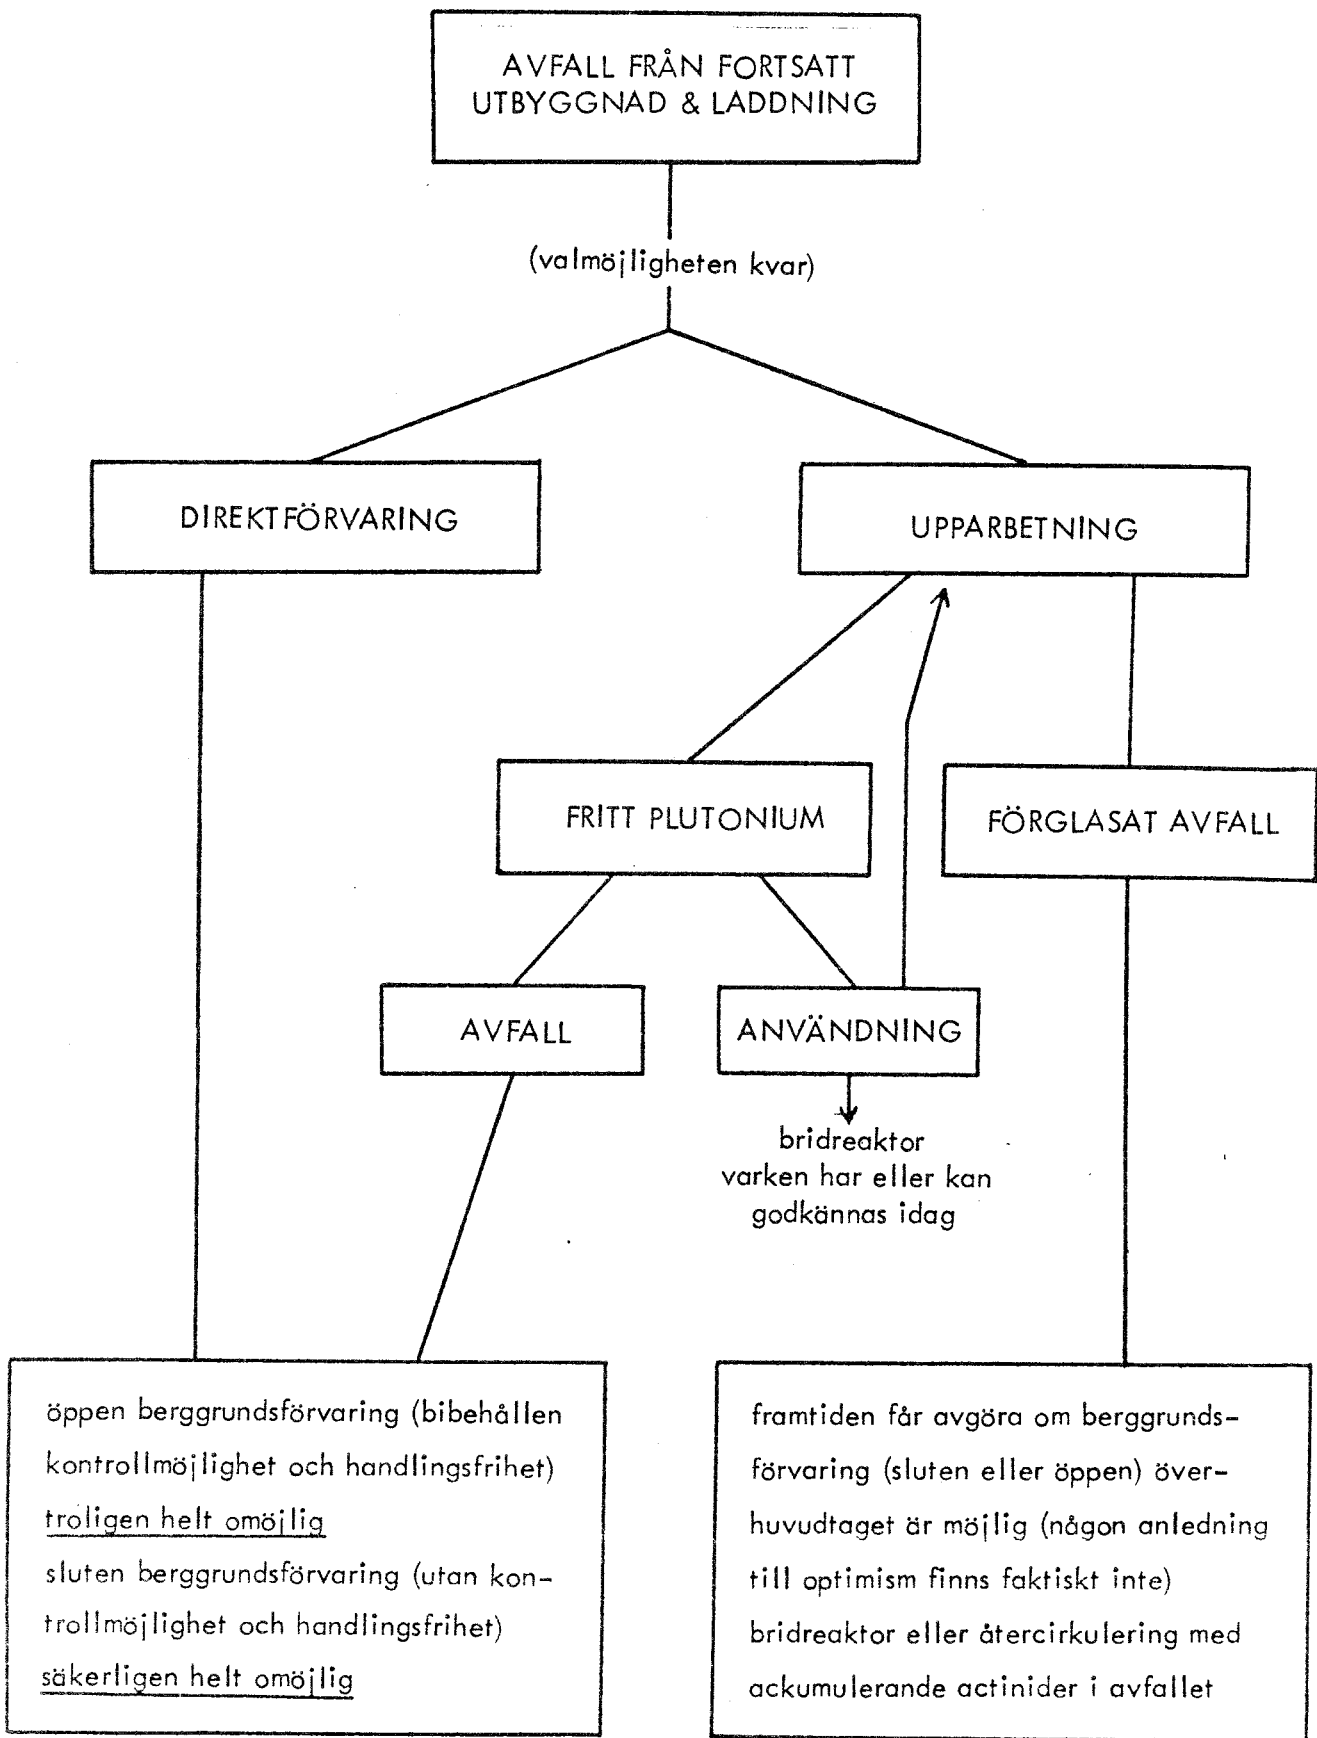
AVFALL FRÅN FORTSATT UTBYGGNAD & LADDNING

(valmöjligheten kvar)

DIREKTFÖRVARING

UPPARBETNING

FRITT PLUTONIUM

FÖRGLASAT AVFALL

AVFALL

ANVÄNDNING

bridreaktor varken har eller kan godkännas idag

öppen berggrundsförvaring (bibehållen kontrollmöjlighet och handlingsfrihet) troligen helt omöjlig
sluten berggrundsförvaring (utan kontrollmöjlighet och handlingsfrihet) säkerligen helt omöjlig

framtiden får avgöra om berggrundsförvaring (sluten eller öppen) överhuvudtaget är möjlig (någon anledning till optimism finns faktiskt inte)
bridreaktor eller återcirkulering med ackumulerande actinider i avfallet